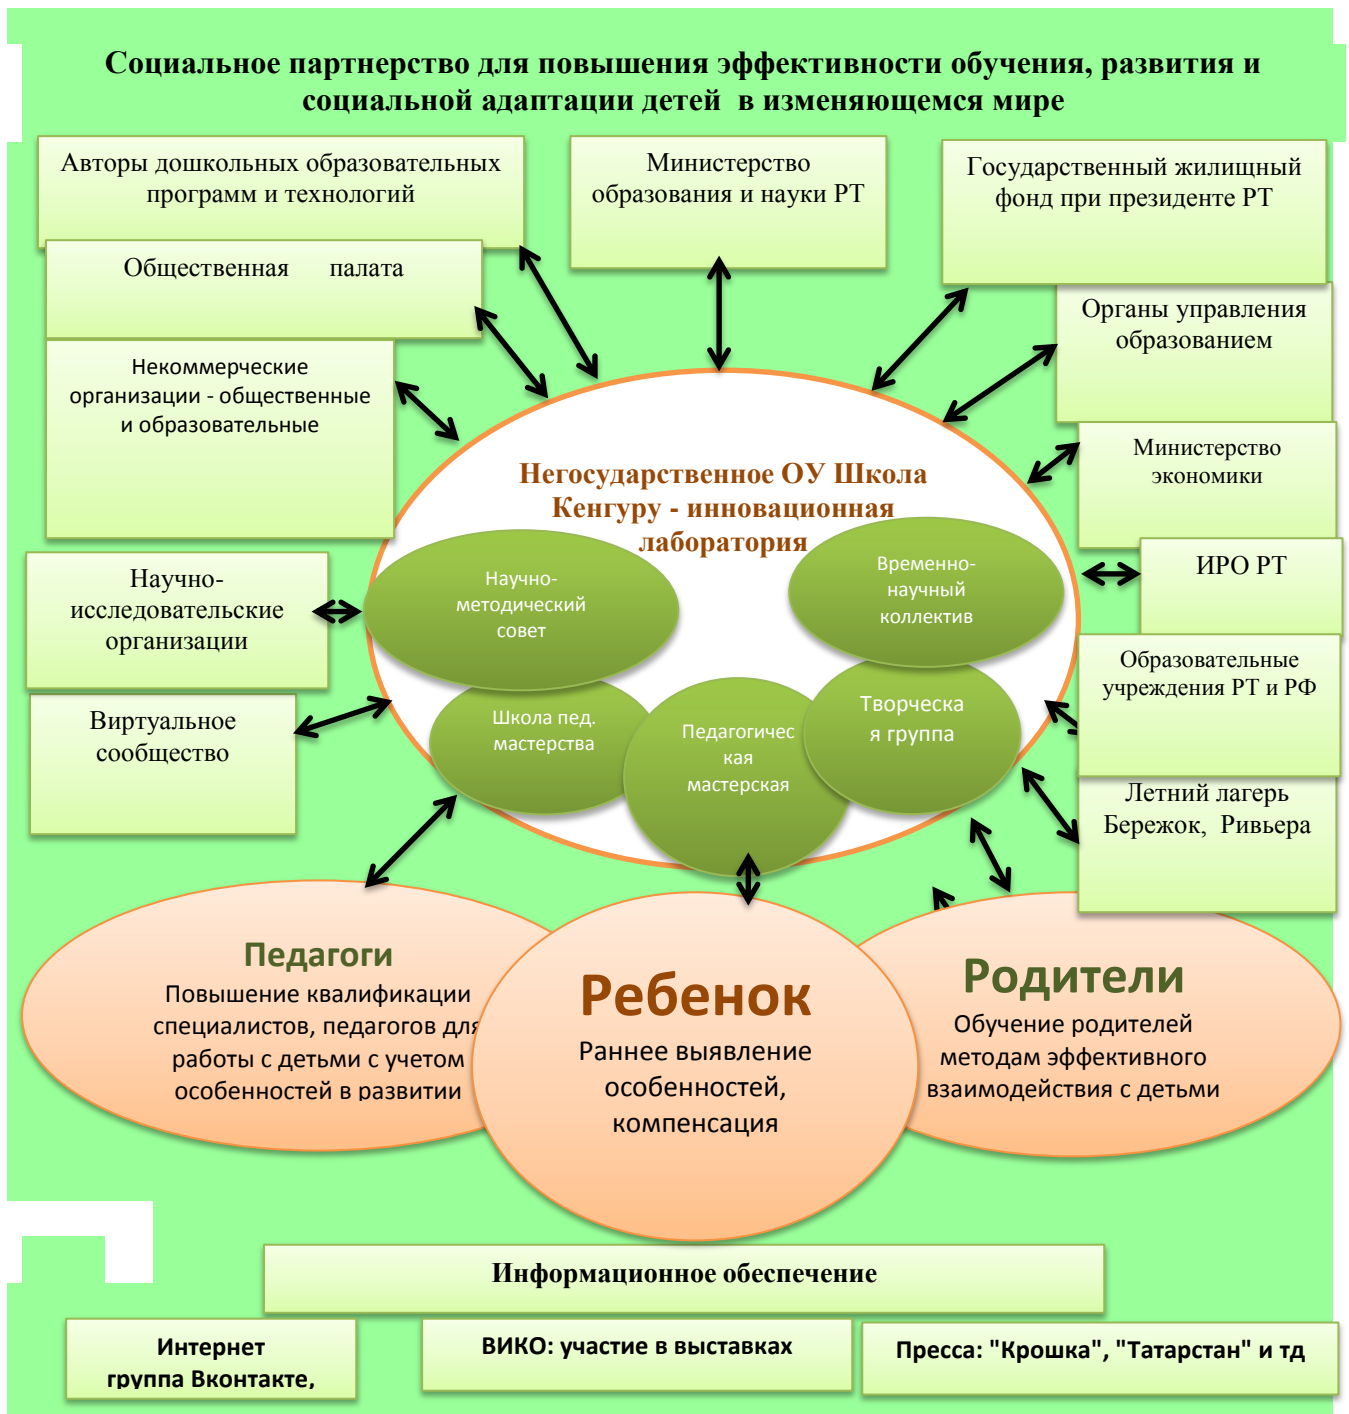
Социальное партнерство для повышения эффективности обучения, развития и социальной адаптации детей в изменяющемся мире

Авторы дошкольных образовательных программ и технологий

Министерство образования и науки РТ

Государственный жилищный фонд при президенте РТ

Общественная палата

Органы управления образованием

Некоммерческие организации - общественные и образовательные

Министерство экономики

Негосударственное ОУ Школа Кенгуру - инновационная лаборатория

ИРО РТ

Научно-исследовательские организации

Научно-методический совет

Временно-научный коллектив

Образовательные учреждения РТ и РФ

Виртуальное сообщество

Школа пед. мастерства

Педагогическая мастерская

Творческая группа

Летний лагерь Бережок, Ривьера

Педагоги
Повышение квалификации специалистов, педагогов для работы с детьми с учетом особенностей в развитии

Ребенок
Раннее выявление особенностей, компенсация

Родители
Обучение родителей методам эффективного взаимодействия с детьми

Информационное обеспечение

Интернет группа Вконтакте,

ВИКО: участие в выставках

Пресса: "Крошка", "Татарстан" и тд